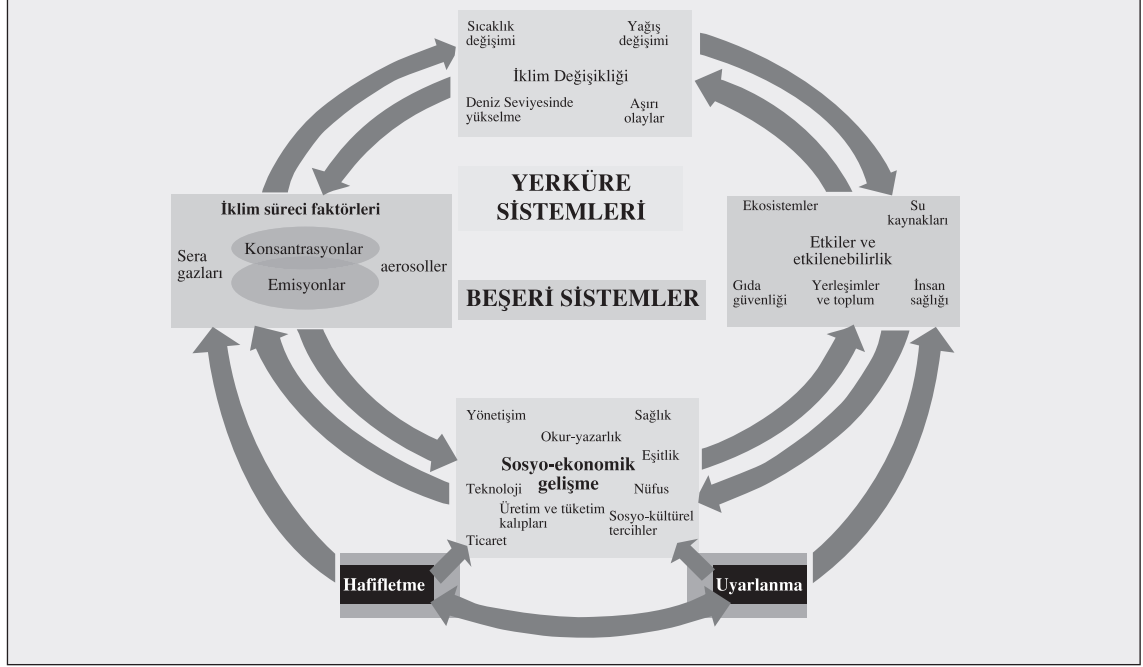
Sıcaklık değişimi

Yağış değişimi

İklim Değişikliği

Deniz Seviyesinde yükselme

Aşırı olaylar

YERKÜRE SİSTEMLERİ

BEŞERİ SİSTEMLER

İklim süreci faktörleri

Sera gazları

Konsantrasyonlar

Emisyonlar

aerosoller

Ekosistemler

Su kaynakları

Etkiler ve etkilenebilirlik

Gıda güvenliği

Yerleşimler ve toplum

İnsan sağlığı

Yönetişim

Sağlık

Okur-yazarlık

Eşitlik

Sosyo-ekonomik gelişme

Teknoloji

Nüfus

Üretim ve tüketim kalıpları

Sosyo-kültürel tercihler

Ticaret

Hafifletme

Uyarlanma